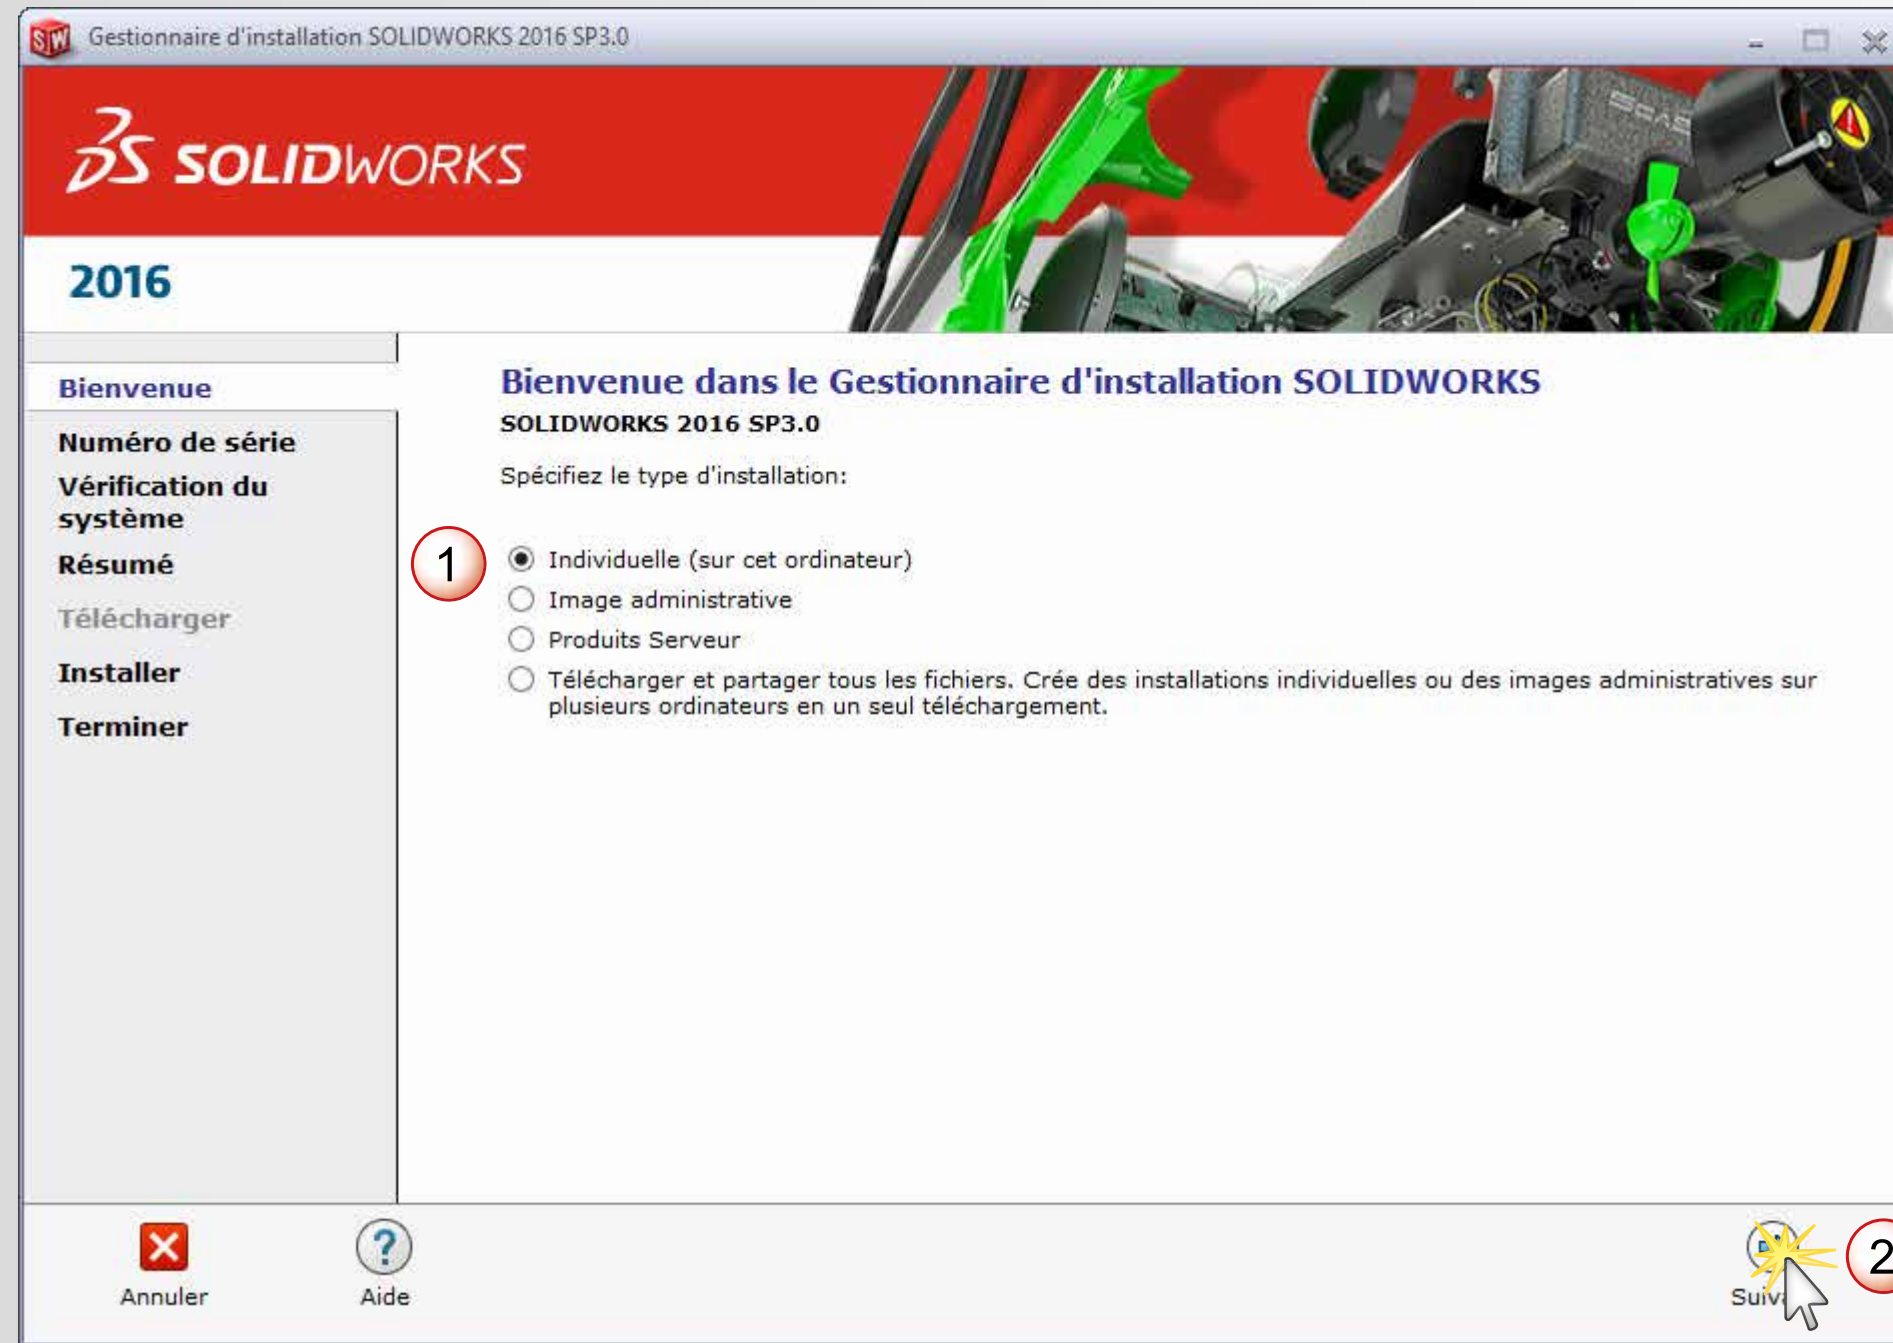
Gestionnaire d'installation SOLIDWORKS 2016 SP3.0

SOLIDWORKS

2016

Bienvenue
Numéro de série
Vérification du système
Résumé
Télécharger
Installer
Terminer

Bienvenue dans le Gestionnaire d'installation SOLIDWORKS
SOLIDWORKS 2016 SP3.0

Spécifiez le type d'installation:

1

Individuelle (sur cet ordinateur)
Image administrative
Produits Serveur
Télécharger et partager tous les fichiers. Crée des installations individuelles ou des images administratives sur plusieurs ordinateurs en un seul téléchargement.

Annuler
Aide
Suiv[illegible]
2